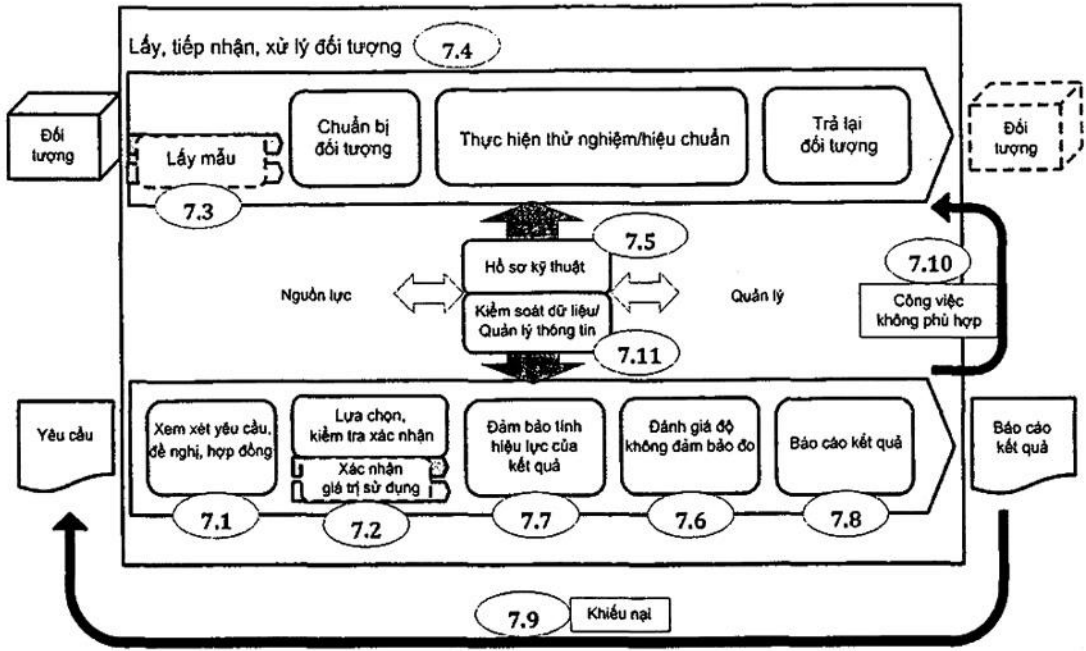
Lấy, tiếp nhận, xử lý đối tượng 7.4

Đối tượng

Lấy mẫu

7.3

Chuẩn bị đối tượng

Thực hiện thử nghiệm/hiệu chuẩn

Trả lại đối tượng

Đối tượng

7.5

Hồ sơ kỹ thuật

Nguồn lực

Kiểm soát dữ liệu/ Quản lý thông tin

Quản lý

7.11

7.10

Công việc không phù hợp

Yêu cầu

Xem xét yêu cầu, đề nghị, hợp đồng

Lựa chọn, kiểm tra xác nhận

Xác nhận giá trị sử dụng

Đảm bảo tính hiệu lực của kết quả

Đánh giá độ không đảm bảo đo

Báo cáo kết quả

Báo cáo kết quả

7.1

7.2

7.7

7.6

7.8

7.9

Khiếu nại